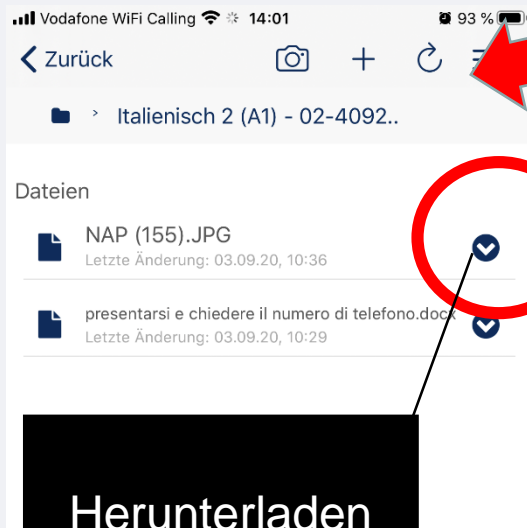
Vodafone WiFi Calling 14:01 93 %

Zurück

Italienisch 2 (A1) - 02-4092..

Dateien

NAP (155).JPG
Letzte Änderung: 03.09.20, 10:36

presentarsi e chiedere il numero di telefono.docx
Letzte Änderung: 03.09.20, 10:29

Herunterladen